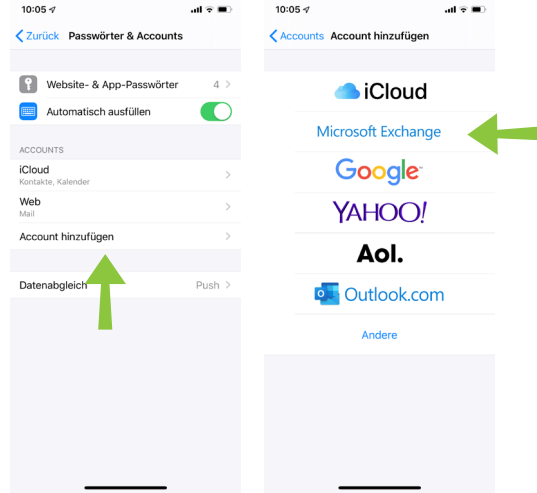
10:05

Zurück Passwörter & Accounts

Website- & App-Passwörter 4

Automatisch ausfüllen

ACCOUNTS

iCloud
Kontakte, Kalender

Web
Mail

Account hinzufügen

Datenabgleich Push

10:05

Accounts Account hinzufügen

iCloud

Microsoft Exchange

Google

YAHOO!

Aol.

Outlook.com

Andere